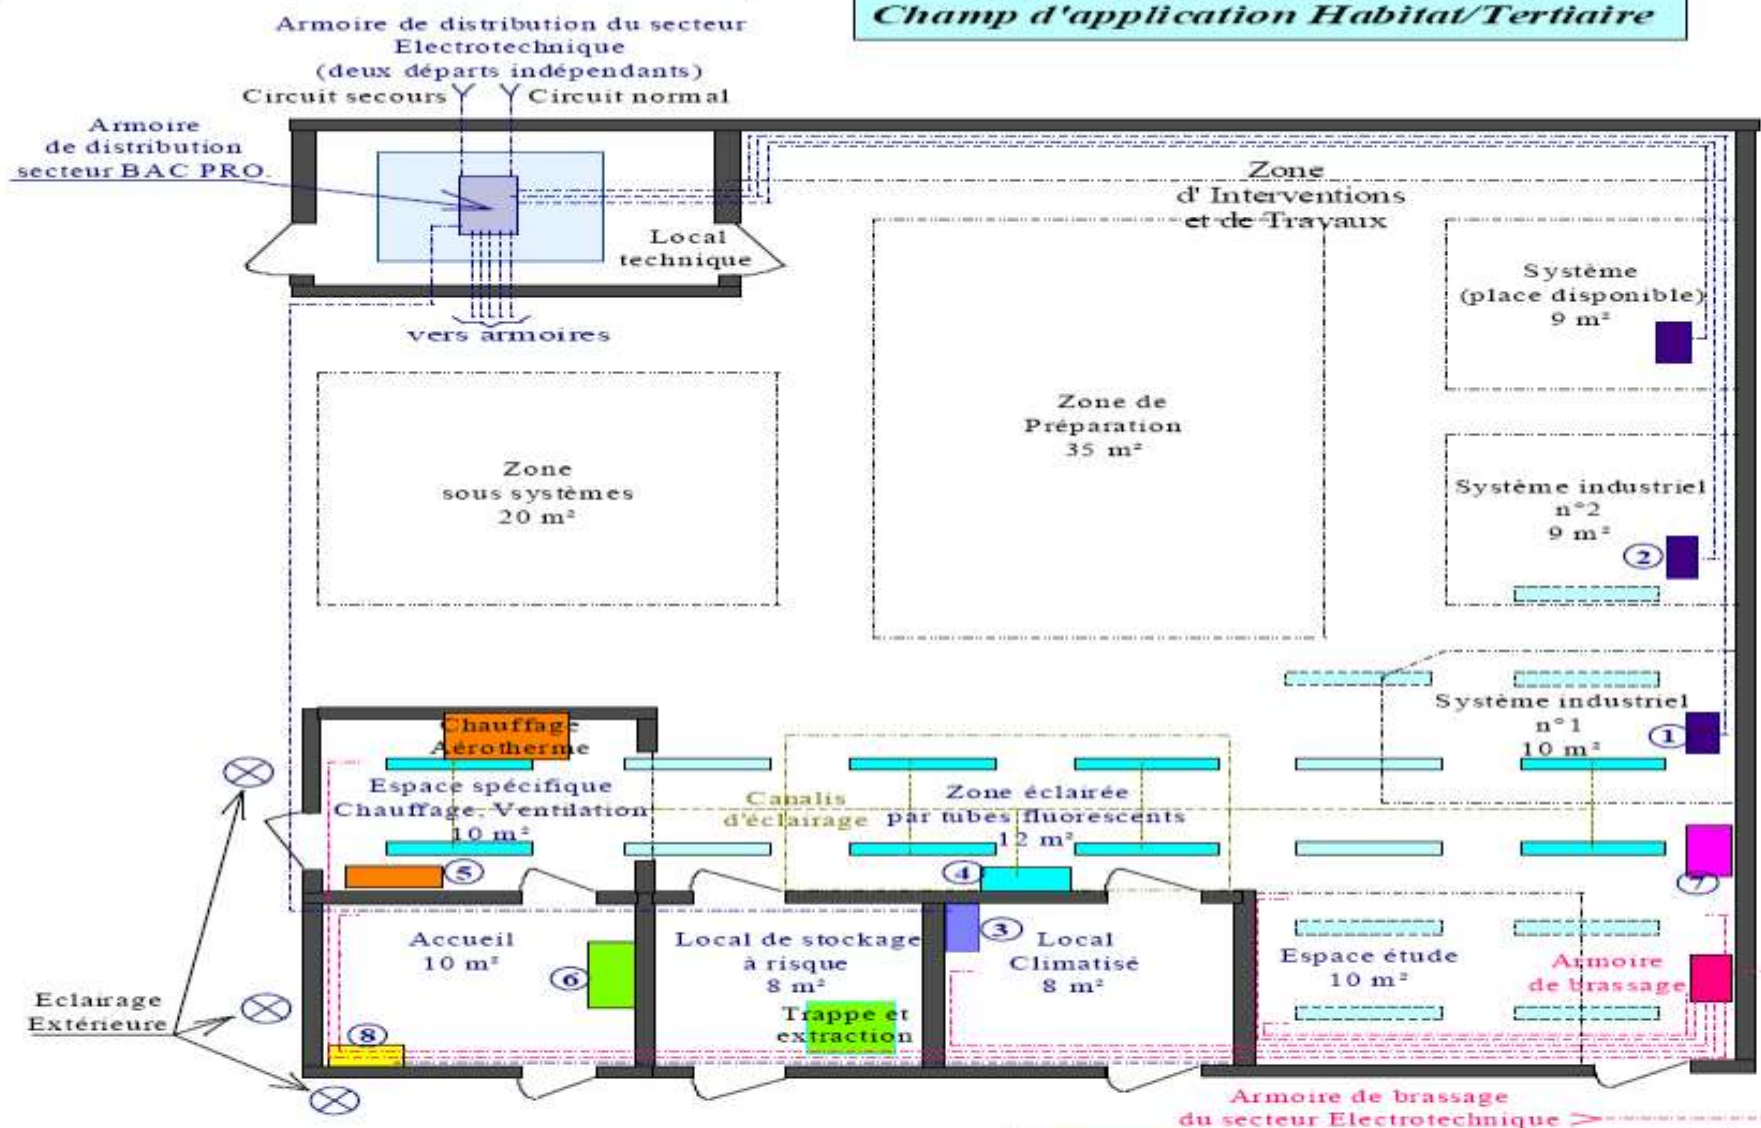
Champ d'application Habitat/Tertiaire

Armoire de distribution du secteur Electrotechnique (deux départs indépendants)

Circuit secours

Circuit normal

Armoire de distribution secteur BAC PRO

Local technique

vers armoires

Zone d' Interventions et de Travaux

Système (place disponible) 9 m²

Zone de Préparation 35 m²

Zone sous systèmes 20 m²

Système industriel n°2 9 m²

2

Système industriel n°1 10 m²

1

Chauffage Aérotherme

Espace spécifique Chauffage, Ventilation 10 m²

Canalis d'éclairage

Zone éclairée par tubes fluorescents 12 m²

5

4

7

3

Accueil 10 m²

6

Local de stockage à risque 8 m²

Local Climatisé 8 m²

Espace étude 10 m²

Armoire de brassage

Trappe et extraction

8

Eclairage Extérieure

Armoire de brassage du secteur Electrotechnique